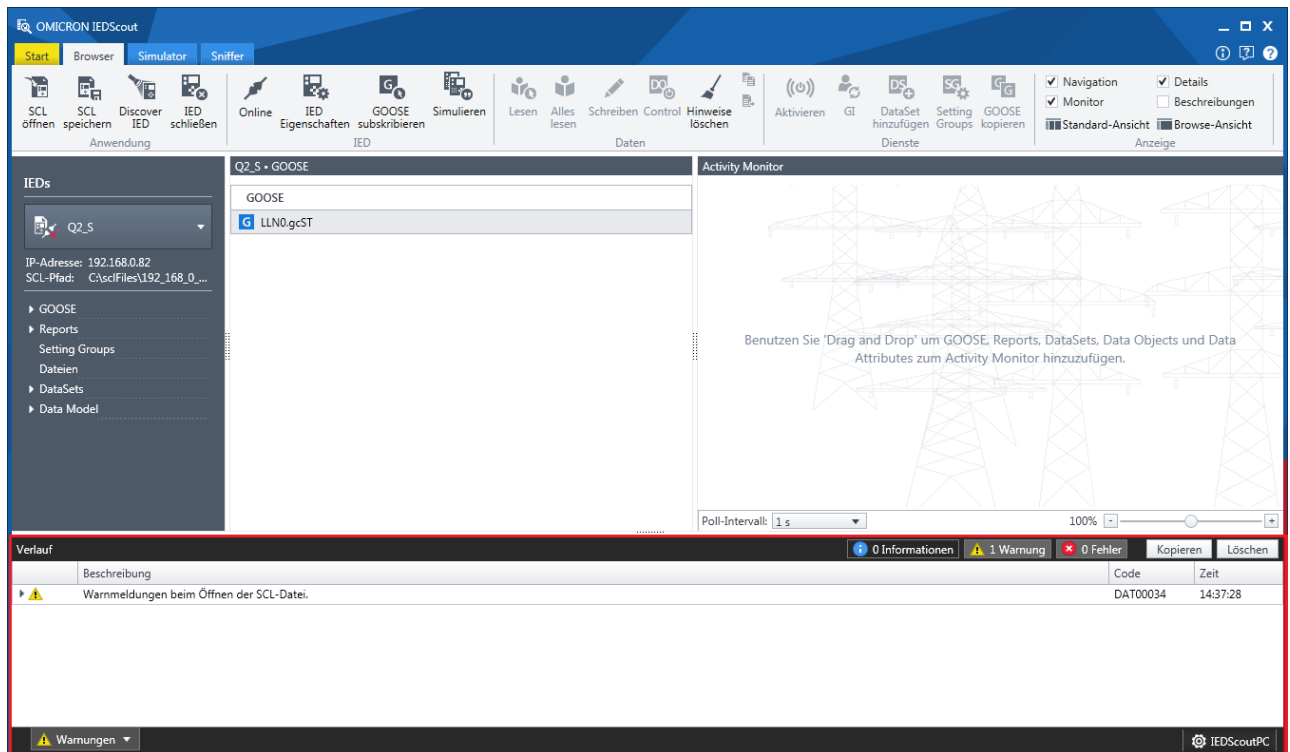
OMICRON IEDScout

Start Browser Simulator Sniffer

SCL öffnen SCL speichern Discover IED IED schließen
Anwendung

Online IED Eigenschaften GOOSE subskribieren Simulieren
IED

Lesen Alles lesen Schreiben Control Hinweise löschen
Daten

Aktivieren GI DataSet hinzufügen Setting Groups GOOSE kopieren
Dienste

Navigation Details
Monitor Beschreibungen
Standard-Ansicht Browse-Ansicht
Anzeige

IEDs

Q2_S

IP-Adresse: 192.168.0.82
SCL-Pfad: C:\sclFiles\192_168_0_...

GOOSE
Reports
Setting Groups
Dateien
DataSets
Data Model

Q2_S • GOOSE

GOOSE
G LLN0.gcST

Activity Monitor

Benutzen Sie 'Drag and Drop' um GOOSE, Reports, DataSets, Data Objects und Data Attributes zum Activity Monitor hinzuzufügen.

Poll-Intervall: 1 s
100% - +

Verlauf
0 Informationen 1 Warnung 0 Fehler Kopieren Löschen

| | Beschreibung | Code | Zeit |
|---|---|---|---|
| | Warnmeldungen beim Öffnen der SCL-Datei. | DAT00034 | 14:37:28 |

Warnungen
IEDScoutPC